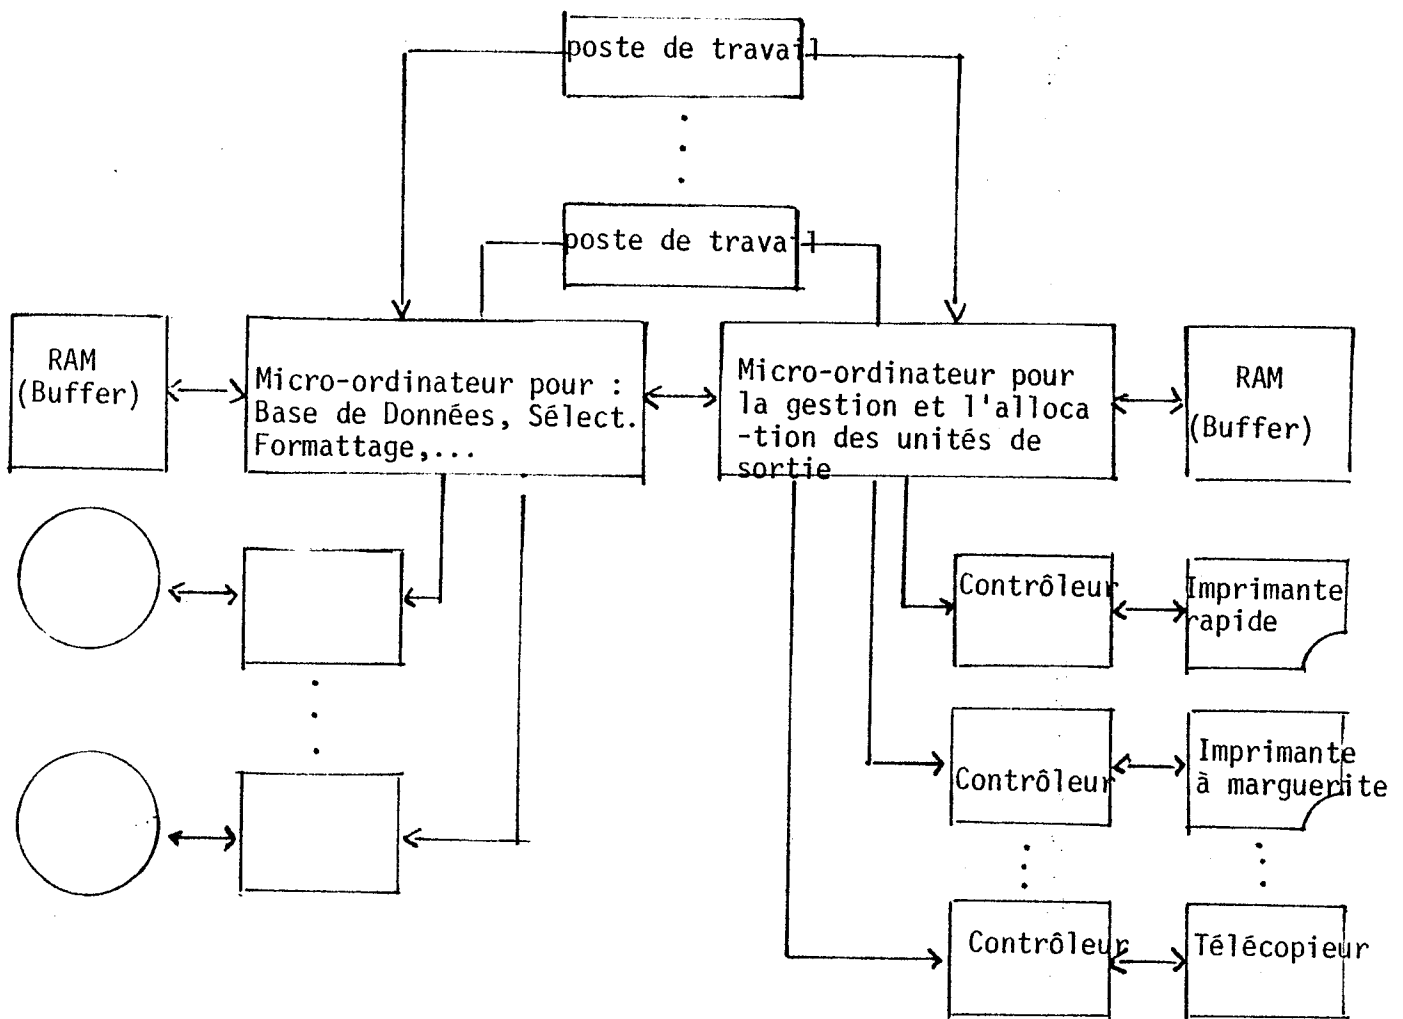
poste de travail

poste de travail

RAM
(Buffer)

Micro-ordinateur pour :
Base de Données, Sélect.
Formattage,...

Micro-ordinateur pour
la gestion et l'alloca
-tion des unités de
sortie

RAM
(Buffer)

Contrôleur

Imprimante
rapide

Contrôleur

Imprimante
à marguerite

Contrôleur

Télécopieur